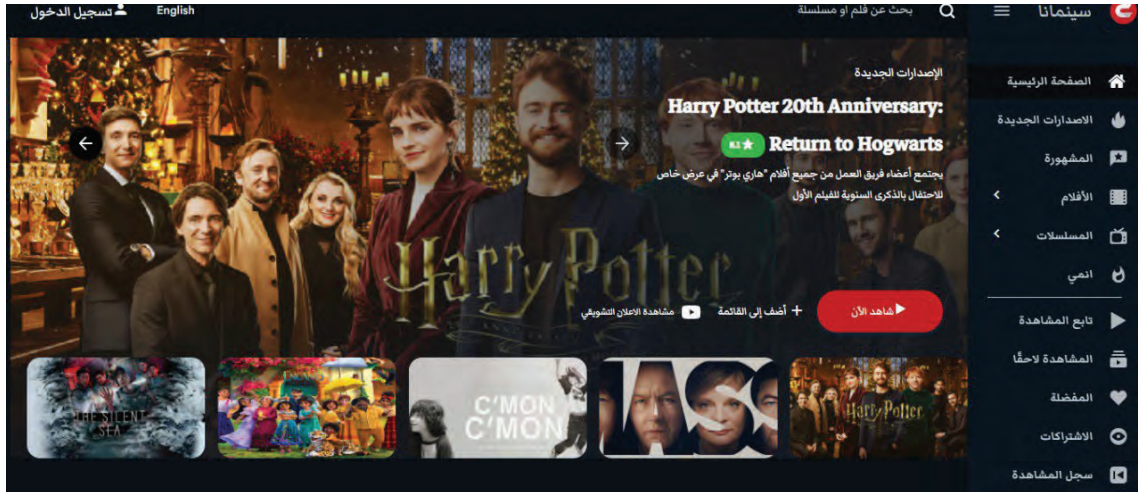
سينمانا

بحث عن فلم او مسلسلة

English

تسجيل الدخول

الصفحة الرئيسية

الاصدارات الجديدة

المشهورة

الأفلام

المسلسلات

انمي

تابع المشاهدة

المشاهدة لاحقًا

المفضلة

الاشتراكات

سجل المشاهدة

الإصدارات الجديدة

Harry Potter 20th Anniversary: Return to Hogwarts

8.3

يجتمع أعضاء فريق العمل من جميع أفلام "هاري بوتر" في عرض خاص للاحتفال بالذكرى السنوية للفيلم الأول

شاهد الآن

أضف إلى القائمة

مشاهدة الاعلان التشويقي

Harry Potter

Harry Potter

C'MON C'MON

THE SILENT SEA